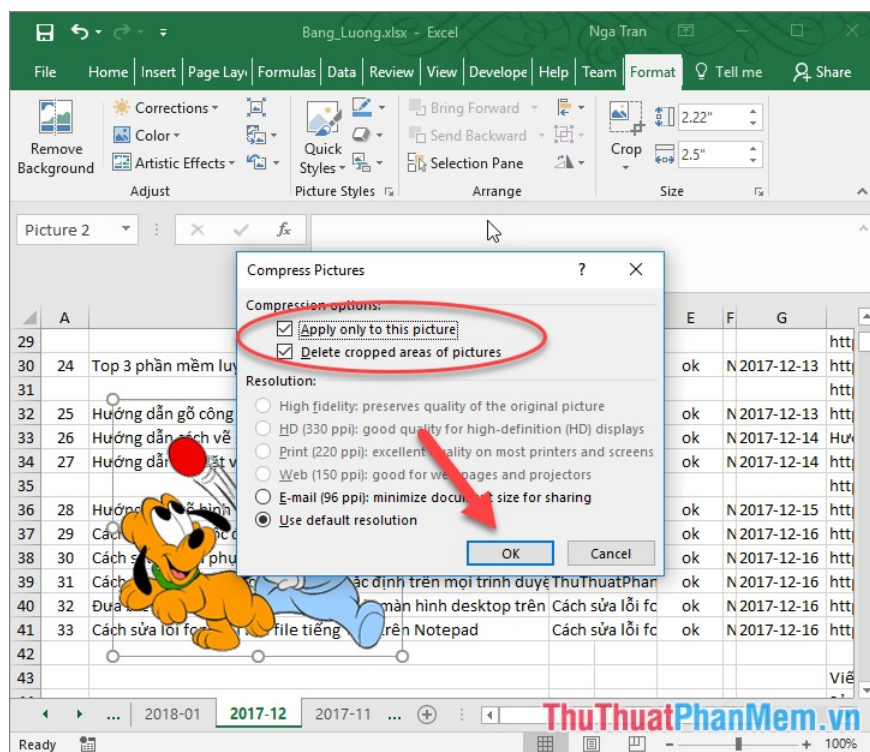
Bang_Luong.xlsx - Excel
Nga Tran

File
Home
Insert
Page Layo
Formulas
Data
Review
View
Develope
Help
Team
Format
Tell me
Share

Remove Background
Corrections
Color
Artistic Effects
Adjust
Quick Styles
Picture Styles
Bring Forward
Send Backward
Selection Pane
Arrange
Crop
2.22"
2.5"
Size

Picture 2

Compress Pictures
?
Compression options:
Apply only to this picture
Delete cropped areas of pictures
Resolution:
High fidelity: preserves quality of the original picture
HD (330 ppi): good quality for high-definition (HD) displays
Print (220 ppi): excellent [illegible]uality on most printers and screens
Web (150 ppi): good for we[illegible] pages and projectors
E-mail (96 ppi): minimize docu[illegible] size for sharing
Use default resolution
OK
Cancel

| | A | | E | F | G | |
|---|---|---|---|---|---|---|
| 29 | | | | | | htt |
| 30 | 24 | Top 3 phần mềm luy | ok | N | 2017-12-13 | htt |
| 31 | | | | | | htt |
| 32 | 25 | Hướng dẫn gõ công | ok | N | 2017-12-13 | htt |
| 33 | 26 | Hướng dẫn cách vẽ | ok | N | 2017-12-14 | Hư |
| 34 | 27 | Hướng dẫn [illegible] | ok | N | 2017-12-14 | htt |
| 35 | | | | | | htt |
| 36 | 28 | Hướng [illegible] | ok | N | 2017-12-15 | htt |
| 37 | 29 | Các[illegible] | ok | N | 2017-12-16 | htt |
| 38 | 30 | Cách s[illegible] phụ | ok | N | 2017-12-16 | htt |
| 39 | 31 | Cách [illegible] ác định trên mọi trình duyệ ThuThuatPhan | ok | N | 2017-12-16 | htt |
| 40 | 32 | Đưa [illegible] màn hình desktop trên Cách sửa lỗi fo | ok | N | 2017-12-16 | htt |
| 41 | 33 | Cách sửa lỗi fo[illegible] file tiếng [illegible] trên Notepad Cách sửa lỗi fo | ok | N | 2017-12-16 | htt |
| 42 | | | | | | |
| 43 | | | | | | Viế |

...
2018-01
2017-12
2017-11
...

Ready
100%
ThuThuatPhanMem.vn